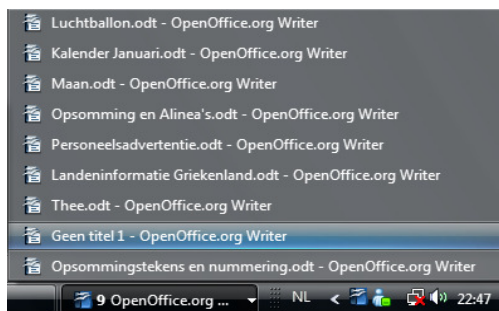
Luchtballon.odt - OpenOffice.org Writer
Kalender Januari.odt - OpenOffice.org Writer
Maan.odt - OpenOffice.org Writer
Opsomming en Alinea's.odt - OpenOffice.org Writer
Personeelsadvertentie.odt - OpenOffice.org Writer
Landeninformatie Griekenland.odt - OpenOffice.org Writer
Thee.odt - OpenOffice.org Writer
Geen titel 1 - OpenOffice.org Writer
Opsommingstekens en nummering.odt - OpenOffice.org Writer
9 OpenOffice.org ...
NL
22:47